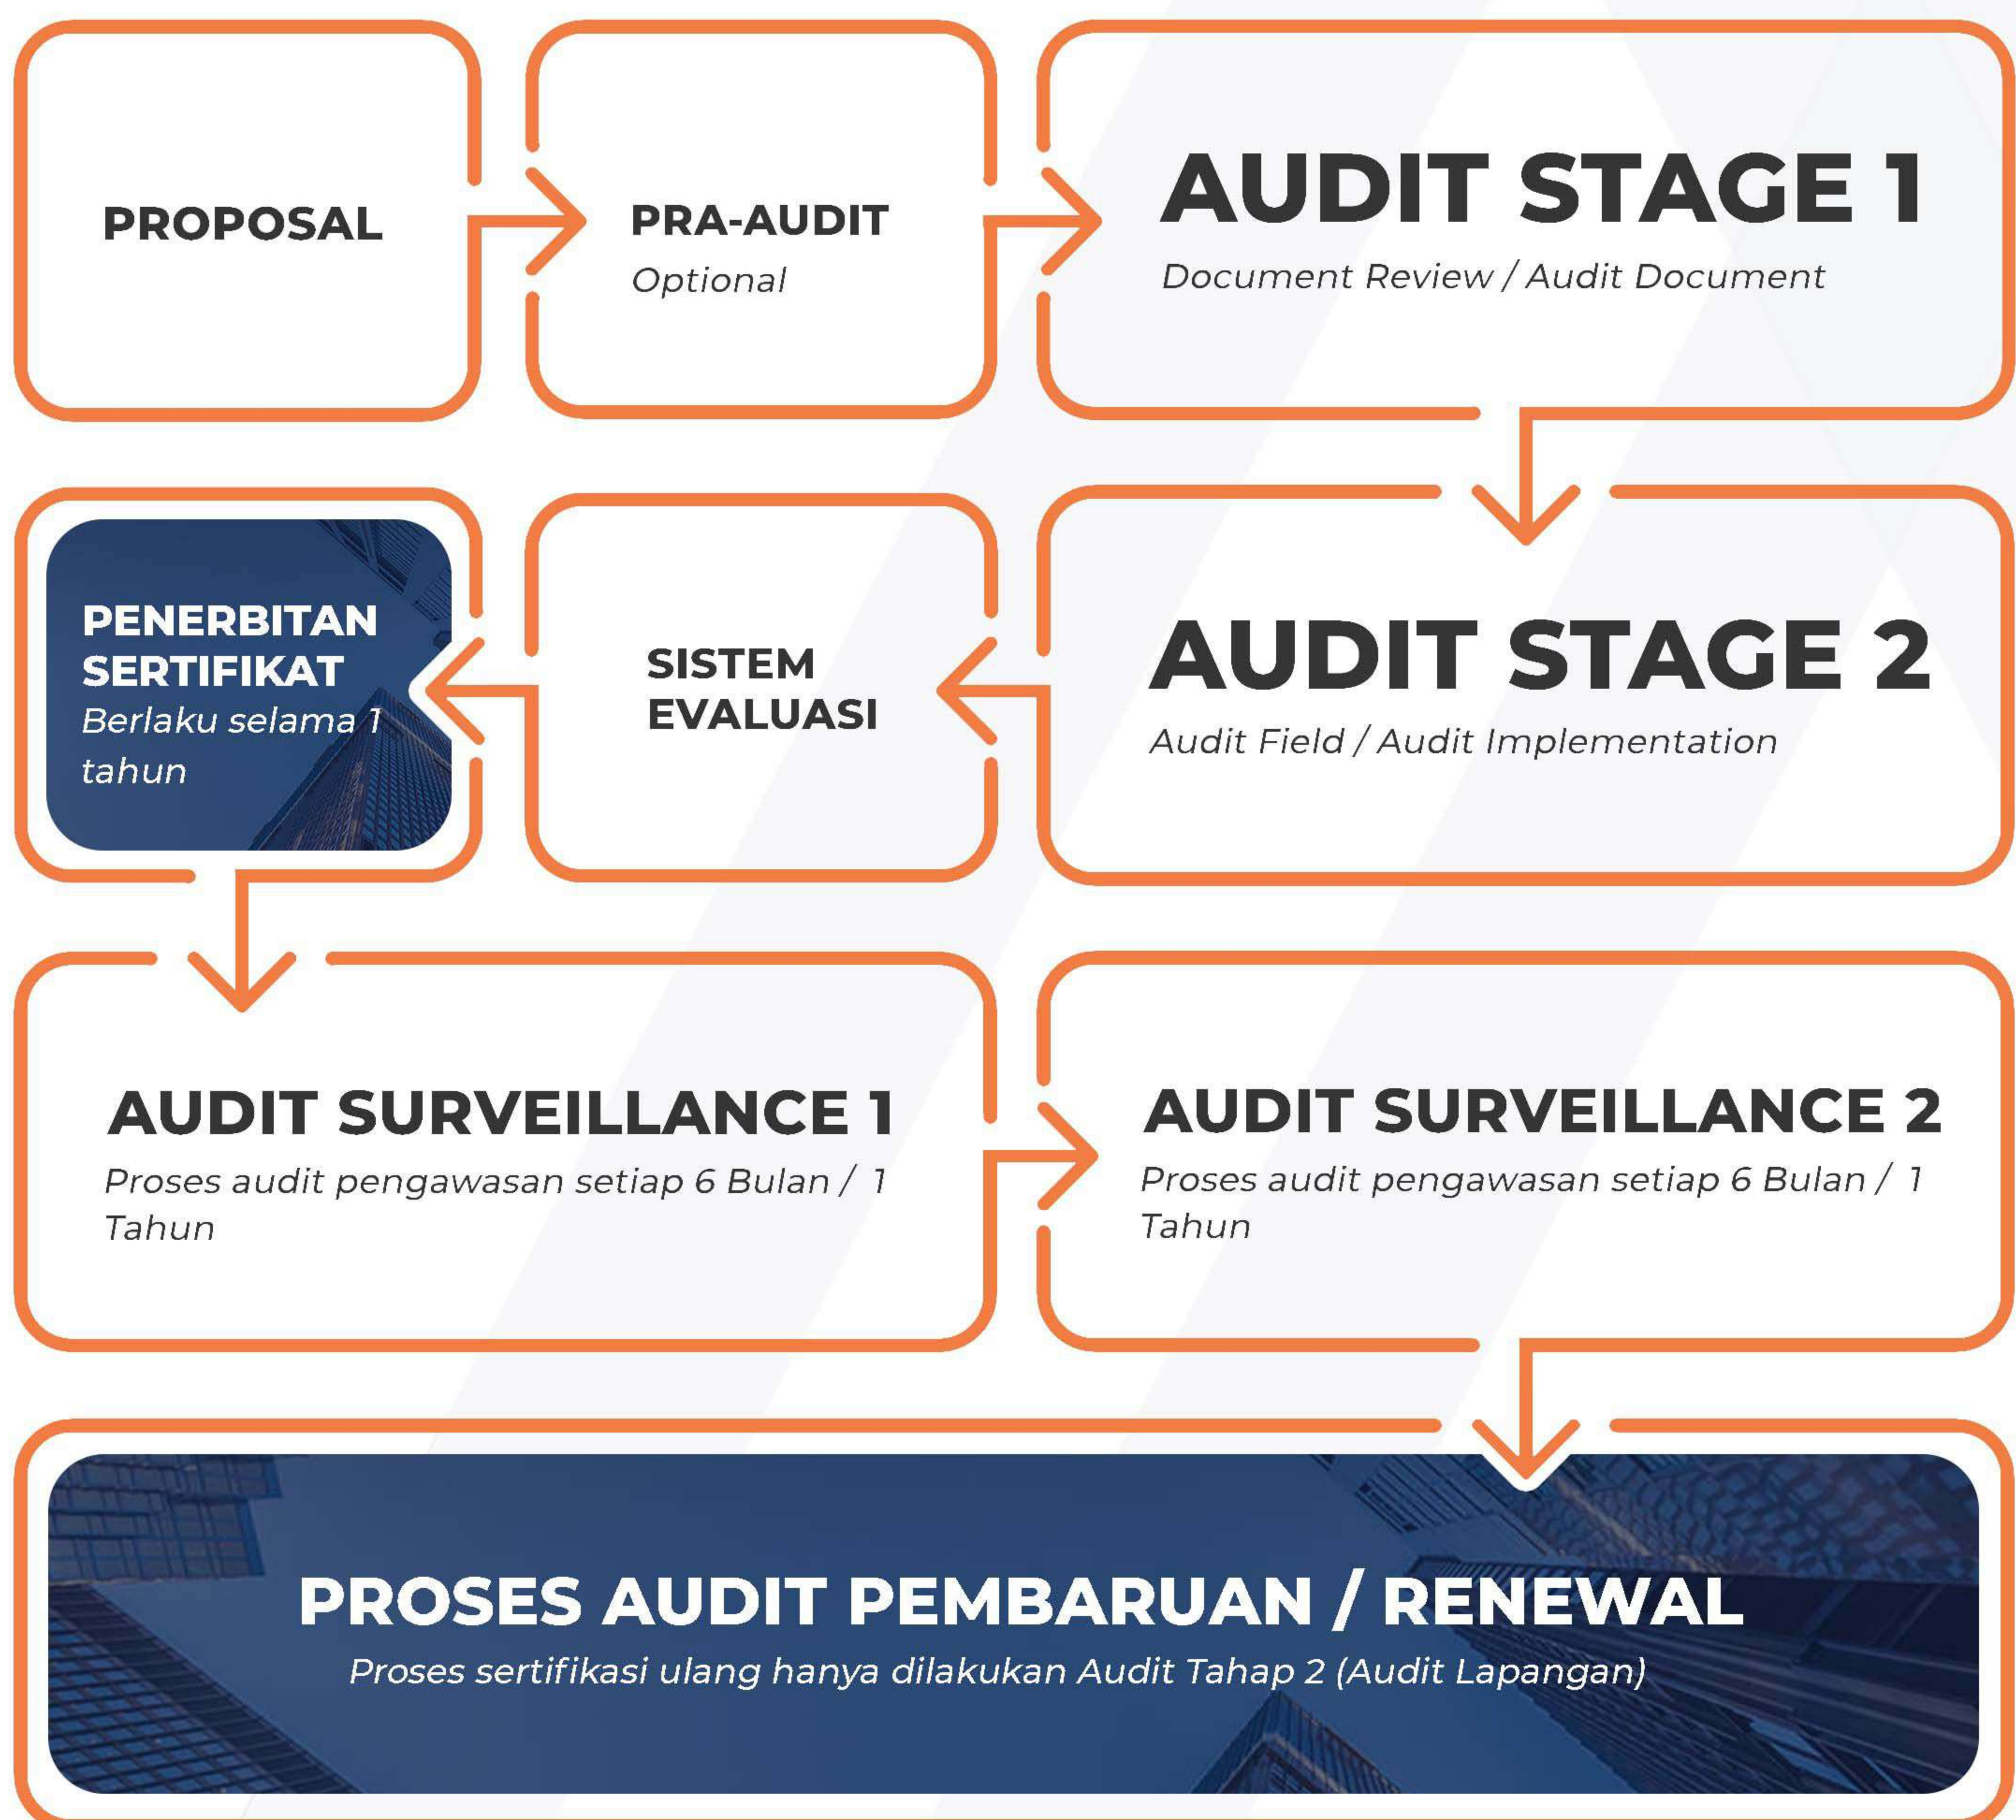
PROPOSAL

PRA-AUDIT
Optional

AUDIT STAGE 1
Document Review / Audit Document

AUDIT STAGE 2
Audit Field / Audit Implementation

SISTEM EVALUASI

PENERBITAN SERTIFIKAT
Berlaku selama 1 tahun

AUDIT SURVEILLANCE 1
Proses audit pengawasan setiap 6 Bulan / 1 Tahun

AUDIT SURVEILLANCE 2
Proses audit pengawasan setiap 6 Bulan / 1 Tahun

PROSES AUDIT PEMBARUAN / RENEWAL
Proses sertifikasi ulang hanya dilakukan Audit Tahap 2 (Audit Lapangan)